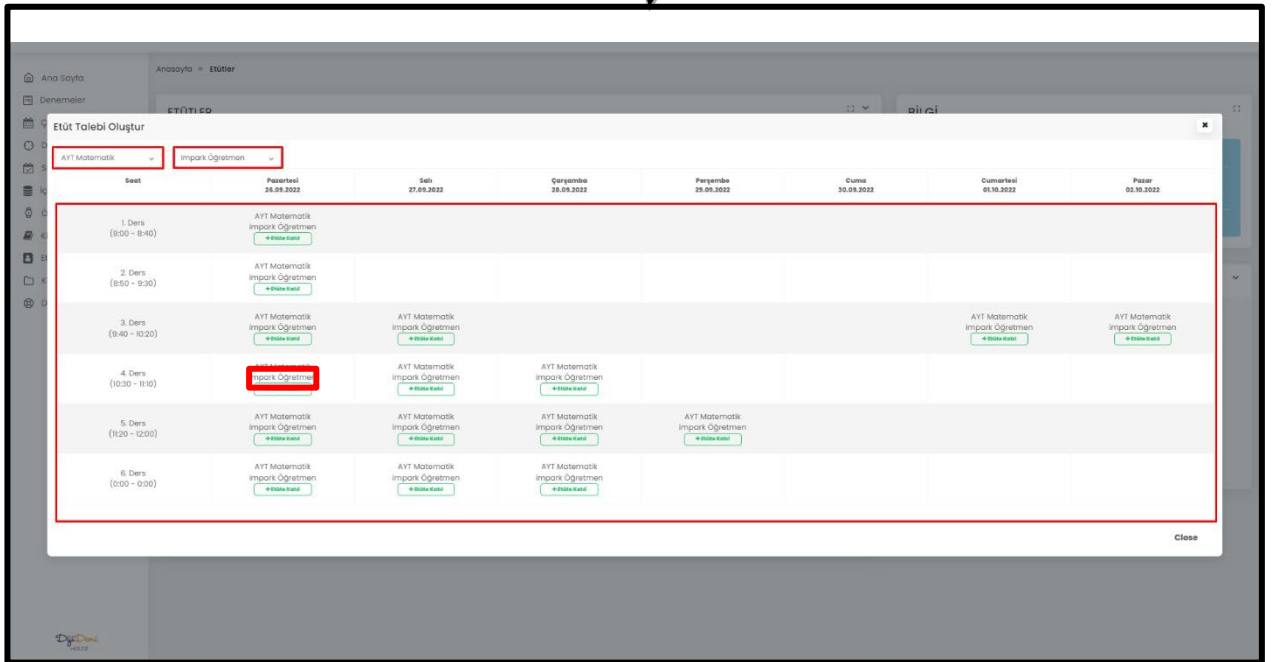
Ana Sayfa
Denemeler

Anasayfa » Etütler

ETÜTLER

BİLGİ

Etüt Talebi Oluştur

AYT Matematik
İmpark Öğretmen

| Saat | Pazartesi 26.09.2022 | Salı 27.09.2022 | Çarşamba 28.09.2022 | Perşembe 29.09.2022 | Cuma 30.09.2022 | Cumartesi 01.10.2022 | Pazar 02.10.2022 |
|---|---|---|---|---|---|---|---|
| 1. Ders (8:00 - 8:40) | AYT Matematik İmpark Öğretmen + Etüte Katıl | | | | | | |
| 2. Ders (8:50 - 9:30) | AYT Matematik İmpark Öğretmen + Etüte Katıl | | | | | | |
| 3. Ders (9:40 - 10:20) | AYT Matematik İmpark Öğretmen + Etüte Katıl | AYT Matematik İmpark Öğretmen + Etüte Katıl | | | | AYT Matematik İmpark Öğretmen + Etüte Katıl | AYT Matematik İmpark Öğretmen + Etüte Katıl |
| 4. Ders (10:30 - 11:10) | AYT Matematik İmpark Öğretmen | AYT Matematik İmpark Öğretmen + Etüte Katıl | AYT Matematik İmpark Öğretmen + Etüte Katıl | | | | |
| 5. Ders (11:20 - 12:00) | AYT Matematik İmpark Öğretmen + Etüte Katıl | AYT Matematik İmpark Öğretmen + Etüte Katıl | AYT Matematik İmpark Öğretmen + Etüte Katıl | AYT Matematik İmpark Öğretmen + Etüte Katıl | | | |
| 6. Ders (0:00 - 0:00) | AYT Matematik İmpark Öğretmen + Etüte Katıl | AYT Matematik İmpark Öğretmen + Etüte Katıl | AYT Matematik İmpark Öğretmen + Etüte Katıl | | | | |

Close